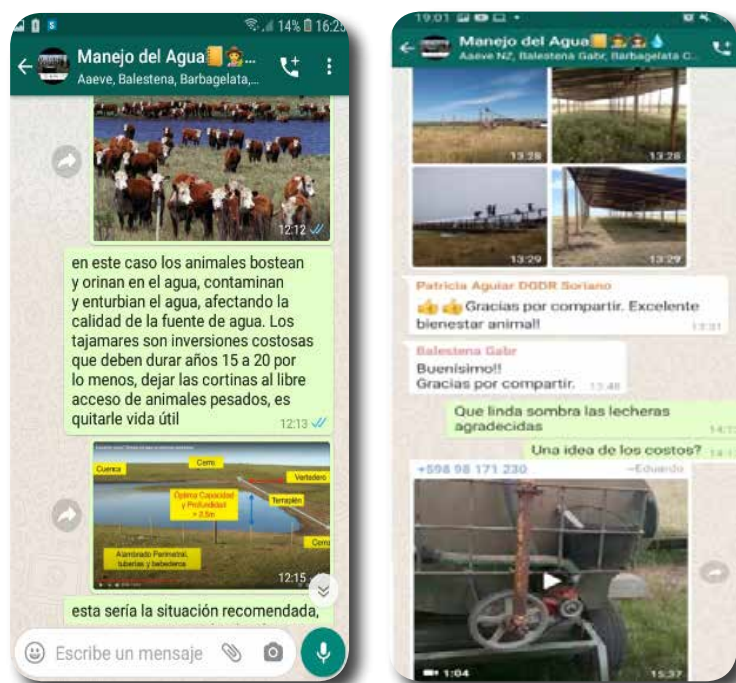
14% 16:2

Manejo del Agua

Aaeve, Balestena, Barbagelata,...

12:12

en este caso los animales bostean y orinan en el agua, contaminan y enturbian el agua, afectando la calidad de la fuente de agua. Los tajamares son inversiones costosas que deben durar años 15 a 20 por lo menos, dejar las cortinas al libre acceso de animales pesados, es quitarle vida útil 12:13

Cuenca
Cerro
Vertedero
Óptima Capacidad y Profundidad > 2.5m
Terraplén
Cerro
Alambrado Perimetral, tuberías y bebederos

12:15

esta sería la situación recomendada,

Escribe un mensaje

19:01

Manejo del Agua

Aaeve NZ, Balestena Gabr, Barbagelata C...

13:28

13:28

13:29

13:29

Patricia Aguiar DGDR Soriano

Gracias por compartir. Excelente bienestar animal!

13:31

Balestena Gabr

Buenísimo!!
Gracias por compartir. 13:48

Que linda sombra las lecheras agradecidas

Una idea de los costos?

+598 98 171 230 ~Eduardo

1:04

15:37